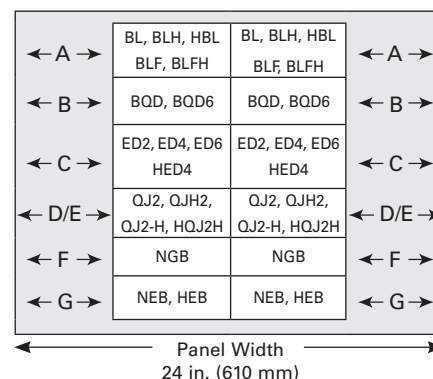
| | | | |
|---|---|---|---|
| ← A → | BL, BLH, HBL BLF, BLFH | BL, BLH, HBL BLF, BLFH | ← A → |
| ← B → | BQD, BQD6 | BQD, BQD6 | ← B → |
| ← C → | ED2, ED4, ED6 HED4 | ED2, ED4, ED6 HED4 | ← C → |
| ← D/E → | QJ2, QJH2, QJ2-H, HQJ2H | QJ2, QJH2, QJ2-H, HQJ2H | ← D/E → |
| ← F → | NGB | NGB | ← F → |
| ← G → | NEB, HEB | NEB, HEB | ← G → |

Panel Width
24 in. (610 mm)